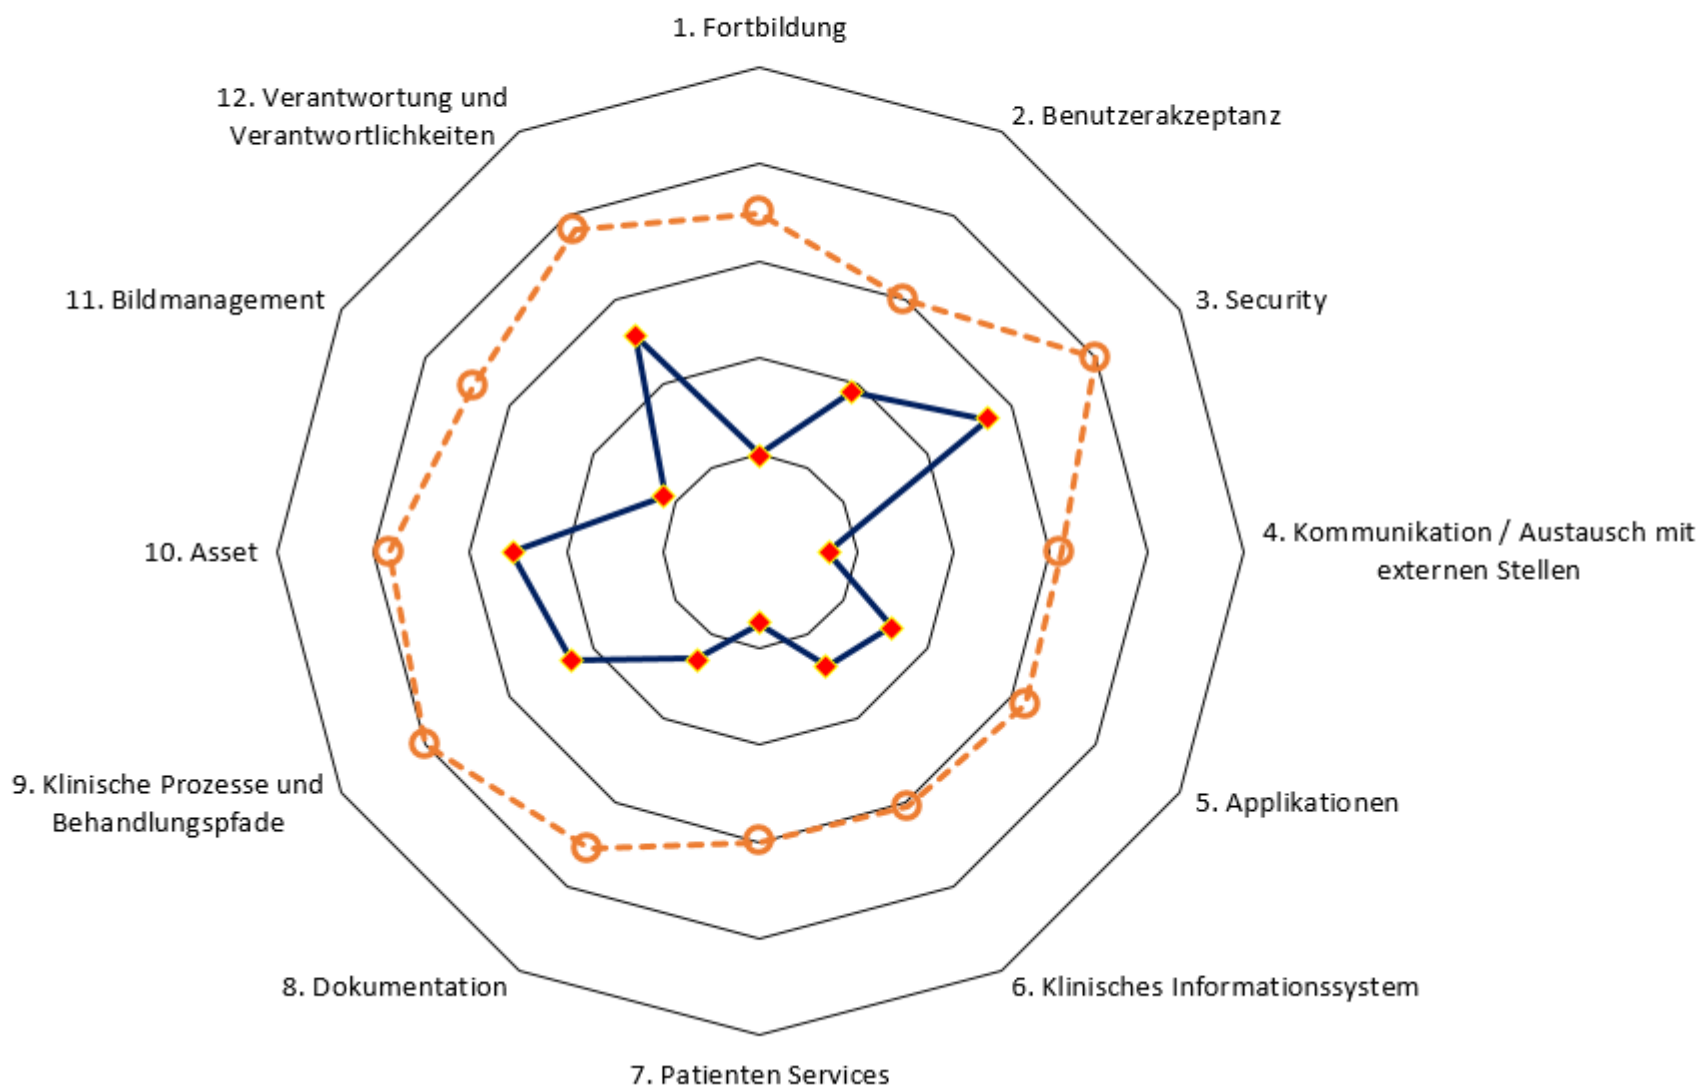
1. Fortbildung

2. Benutzerakzeptanz

3. Security

4. Kommunikation / Austausch mit externen Stellen

5. Applikationen

6. Klinisches Informationssystem

7. Patienten Services

8. Dokumentation

9. Klinische Prozesse und Behandlungspfade

10. Asset

11. Bildmanagement

12. Verantwortung und Verantwortlichkeiten